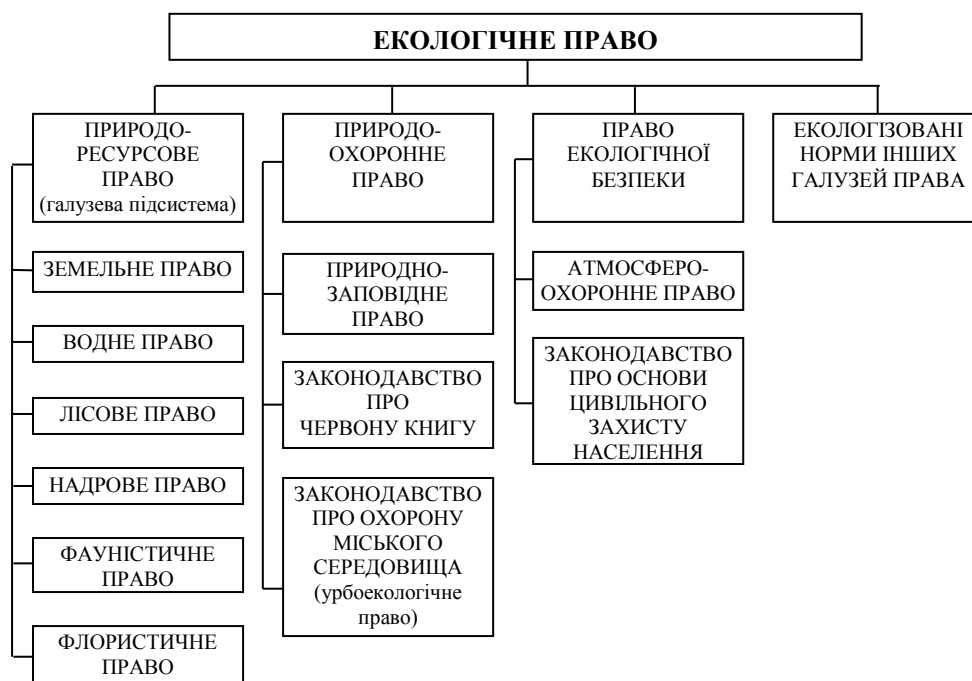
ЕКОЛОГІЧНЕ ПРАВО

ПРИРОДО-РЕСУРСОВЕ ПРАВО (галузева підсистема)

ЗЕМЕЛЬНЕ ПРАВО

ВОДНЕ ПРАВО

ЛІСОВЕ ПРАВО

НАДРОВЕ ПРАВО

ФАУНІСТИЧНЕ ПРАВО

ФЛОРИСТИЧНЕ ПРАВО

ПРИРОДО-ОХОРОННЕ ПРАВО

ПРИРОДНО-ЗАПОВІДНЕ ПРАВО

ЗАКОНОДАВСТВО ПРО ЧЕРВОНУ КНИГУ

ЗАКОНОДАВСТВО ПРО ОХОРОНУ МІСЬКОГО СЕРЕДОВИЩА (урбоекологічне право)

ПРАВО ЕКОЛОГІЧНОЇ БЕЗПЕКИ

АТМОСФЕРО-ОХОРОННЕ ПРАВО

ЗАКОНОДАВСТВО ПРО ОСНОВИ ЦИВІЛЬНОГО ЗАХИСТУ НАСЕЛЕННЯ

ЕКОЛОГІЗОВАНІ НОРМИ ІНШИХ ГАЛУЗЕЙ ПРАВА